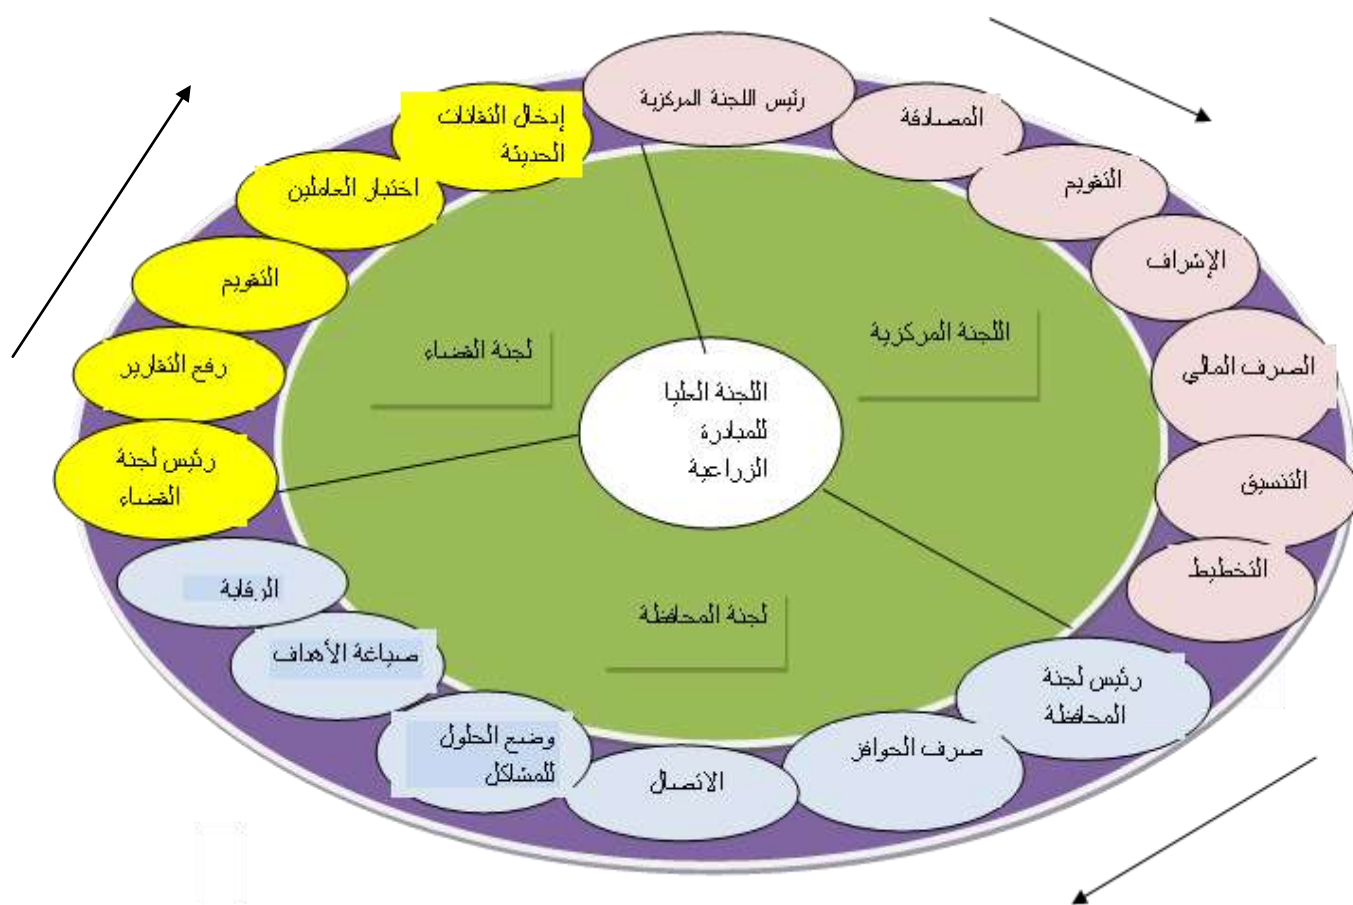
رئيس اللجنة المركزية

المصادقة

التقويم

الإشراف

الصرف المالي

التنسيق

التخطيط

إدخال التقانات الحديثة

اختبار العاملين

التقويم

رفع التقارير

رئيس لجنة القضاء

لجنة القضاء

اللجنة المركزية

اللجنة العليا للمبادرة الزراعية

لجنة المحافظة

الرقابة

صياغة الأهداف

وضع الحلول للمشاكل

الاتصال

صرف الحوافز

رئيس لجنة المحافظة